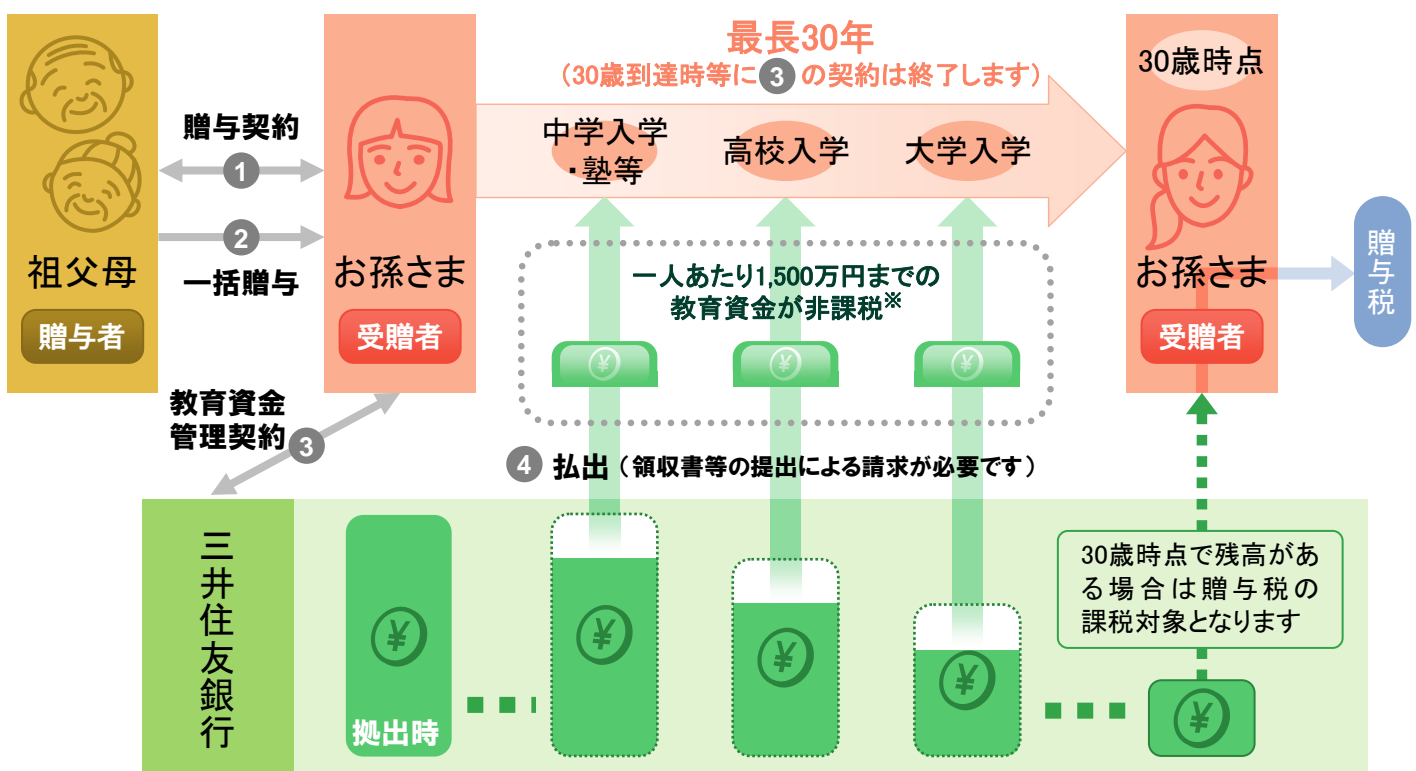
祖父母
贈与者

贈与契約
1
2
一括贈与

お孫さま
受贈者

最長30年
（30歳到達時等に 3 の契約は終了します）

中学入学・塾等
高校入学
大学入学

30歳時点
お孫さま
受贈者

贈与税

一人あたり1,500万円までの教育資金が非課税※

教育資金管理契約
3

4 払出（領収書等の提出による請求が必要です）

三井住友銀行

拠出時

30歳時点で残高がある場合は贈与税の課税対象となります